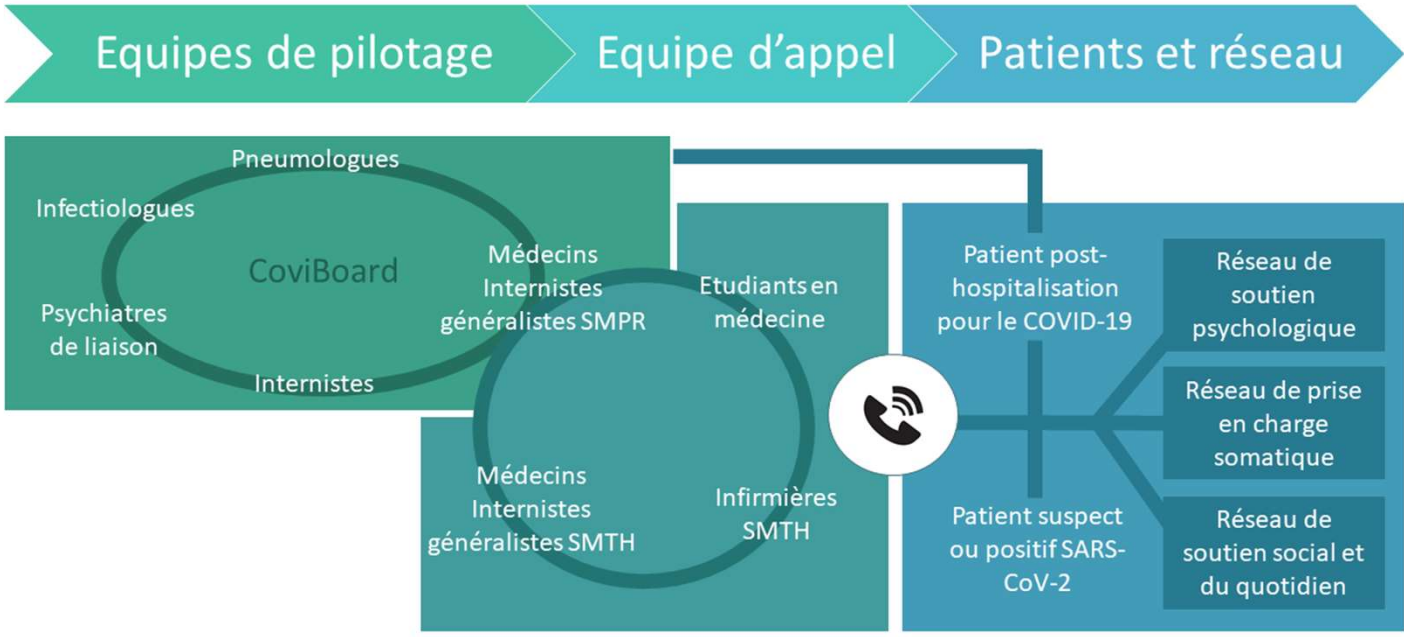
Equipes de pilotage

Equipe d’appel

Patients et réseau

Pneumologues

Infectiologues

CoviBoard

Médecins Internistes généralistes SMPR

Psychiatres de liaison

Internistes

Etudiants en médecine

Médecins Internistes généralistes SMTH

Infirmières SMTH

Patient post-hospitalisation pour le COVID-19

Patient suspect ou positif SARS-CoV-2

Réseau de soutien psychologique

Réseau de prise en charge somatique

Réseau de soutien social et du quotidien